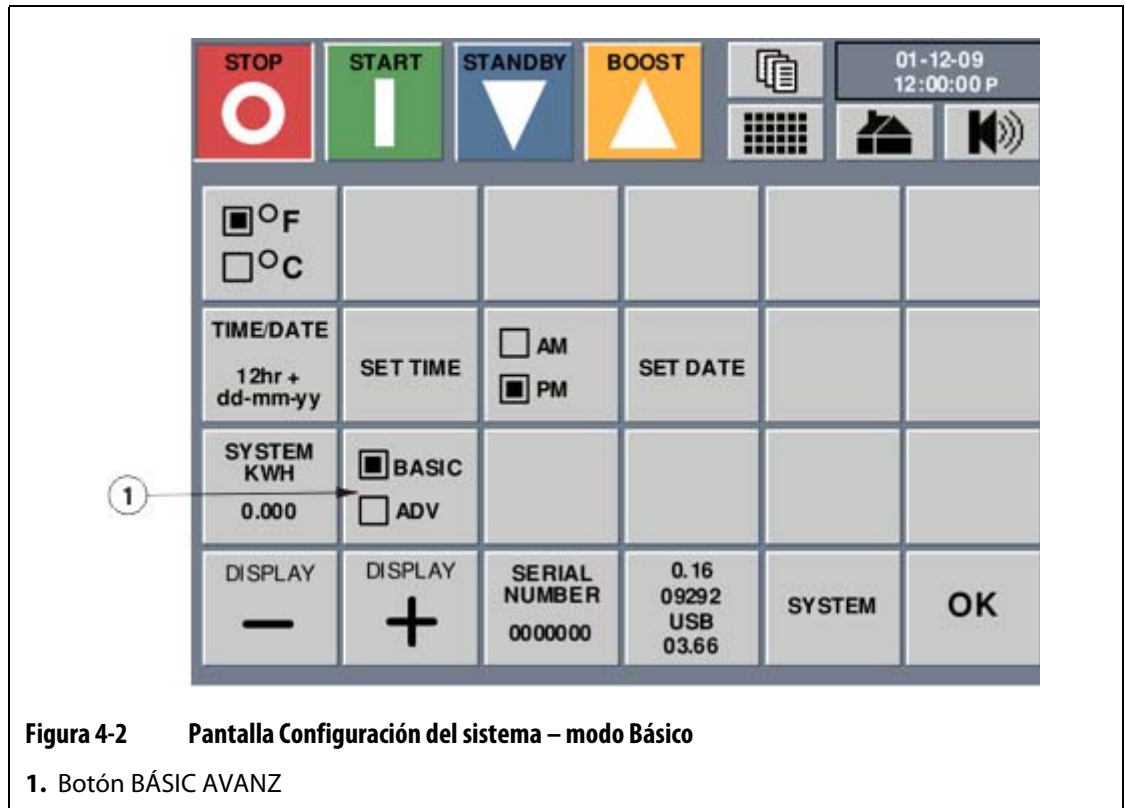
STOP

START

STANDBY

BOOST

01-12-09
12:00:00 P

°F
°C

TIME/DATE
12hr +
dd-mm-yy

SET TIME

AM
PM

SET DATE

SYSTEM KWH
0.000

BASIC
ADV

1

DISPLAY
—

DISPLAY
+

SERIAL NUMBER
0000000

0.16
09292
USB
03.66

SYSTEM

OK

Figura 4-2 Pantalla Configuración del sistema – modo Básico

1. Botón BÁSIC AVANZ